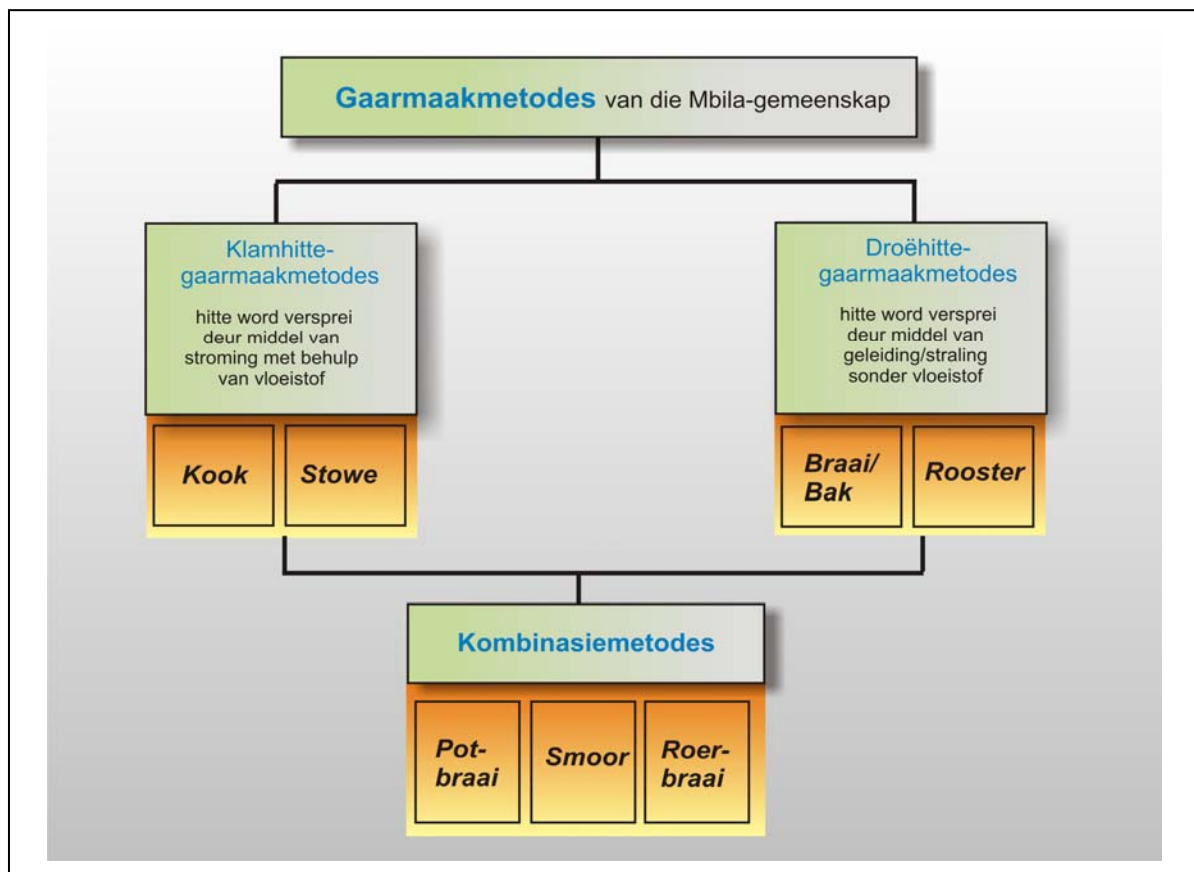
Gaarmaakmetodes van die Mbila-gemeenskap

Klamhittegaarmaakmetodes

hitte word versprei deur middel van stroming met behulp van vloeistof

Kook

Stowe

Droëhittegaarmaakmetodes

hitte word versprei deur middel van geleiding/straling sonder vloeistof

Braai/ Bak

Rooster

Kombinasiemetodes

Potbraai

Smoor

Roerbraai